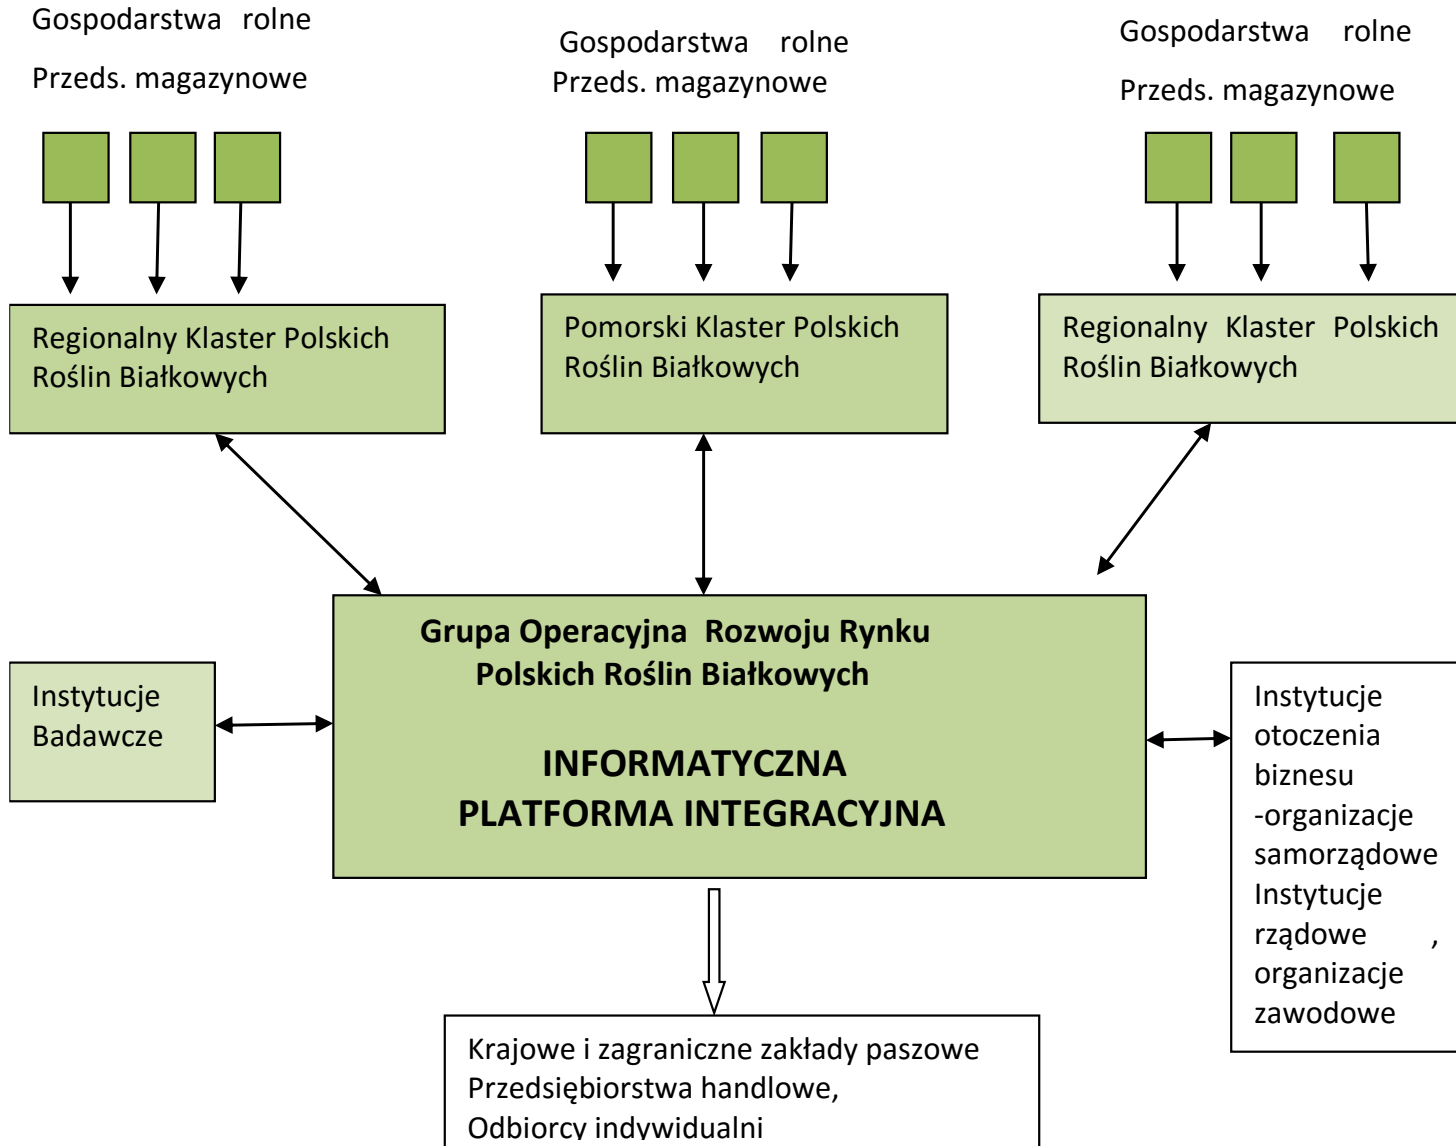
Gospodarstwa rolne
Przeds. magazynowe

Gospodarstwa rolne
Przeds. magazynowe

Gospodarstwa rolne
Przeds. magazynowe

Regionalny Klaster Polskich Roślin Białkowych

Pomorski Klaster Polskich Roślin Białkowych

Regionalny Klaster Polskich Roślin Białkowych

Instytucje Badawcze

Grupa Operacyjna Rozwoju Rynku Polskich Roślin Białkowych

INFORMATYCZNA PLATFORMA INTEGRACYJNA

Instytucje otoczenia biznesu -organizacje samorządowe Instytucje rządowe , organizacje zawodowe

Krajowe i zagraniczne zakłady paszowe
Przedsiębiorstwa handlowe,
Odbiorcy indywidualni